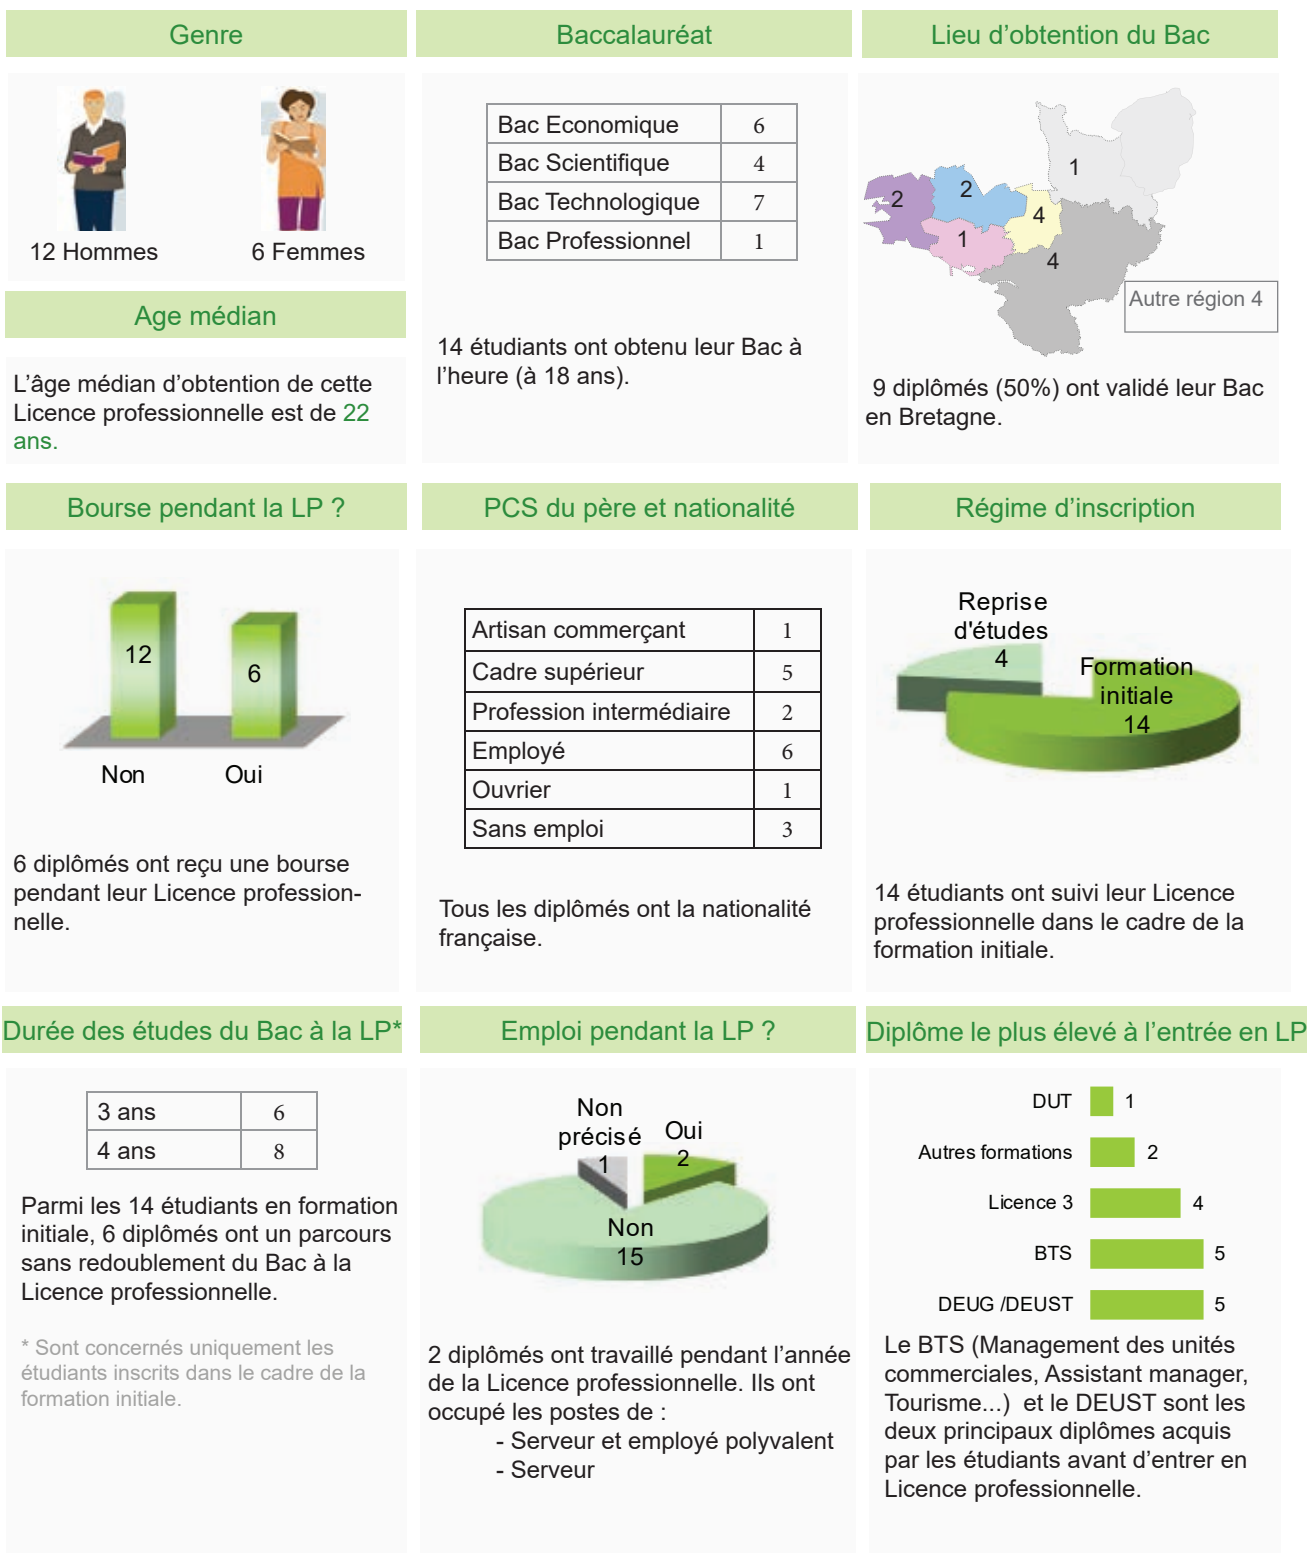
Genre

12 Hommes 6 Femmes

Age médian

L'âge médian d'obtention de cette Licence professionnelle est de 22 ans.

Baccalauréat

| Bac Economique | 6 |
|---|---|
| Bac Scientifique | 4 |
| Bac Technologique | 7 |
| Bac Professionnel | 1 |

14 étudiants ont obtenu leur Bac à l'heure (à 18 ans).

Lieu d'obtention du Bac

1
2
2
4
1
4
Autre région 4

9 diplômés (50%) ont validé leur Bac en Bretagne.

Bourse pendant la LP ?

12
6
Non Oui

6 diplômés ont reçu une bourse pendant leur Licence professionnelle.

PCS du père et nationalité

| Artisan commerçant | 1 |
|---|---|
| Cadre supérieur | 5 |
| Profession intermédiaire | 2 |
| Employé | 6 |
| Ouvrier | 1 |
| Sans emploi | 3 |

Tous les diplômés ont la nationalité française.

Régime d'inscription

Reprise d'études 4
Formation initiale 14

14 étudiants ont suivi leur Licence professionnelle dans le cadre de la formation initiale.

Durée des études du Bac à la LP*

| 3 ans | 6 |
|---|---|
| 4 ans | 8 |

Parmi les 14 étudiants en formation initiale, 6 diplômés ont un parcours sans redoublement du Bac à la Licence professionnelle.

* Sont concernés uniquement les étudiants inscrits dans le cadre de la formation initiale.

Emploi pendant la LP ?

Non précisé 1
Oui 2
Non 15

2 diplômés ont travaillé pendant l'année de la Licence professionnelle. Ils ont occupé les postes de :
- Serveur et employé polyvalent
- Serveur

Diplôme le plus élevé à l'entrée en LP

DUT 1
Autres formations 2
Licence 3 4
BTS 5
DEUG /DEUST 5

Le BTS (Management des unités commerciales, Assistant manager, Tourisme...) et le DEUST sont les deux principaux diplômes acquis par les étudiants avant d'entrer en Licence professionnelle.